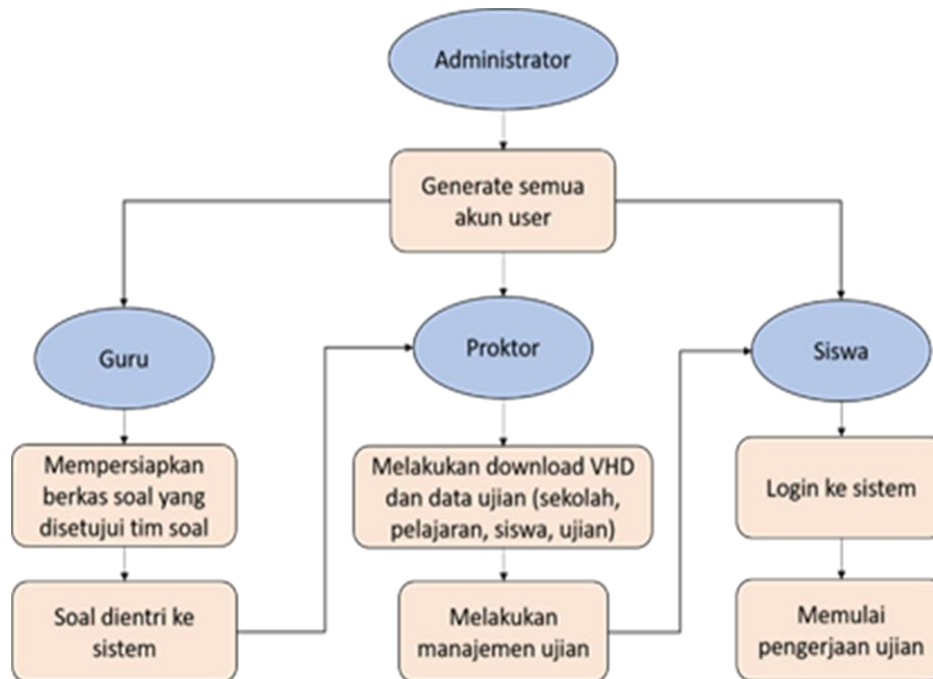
Administrator

Generate semua akun user

Guru

Proktor

Siswa

Mempersiapkan berkas soal yang disetujui tim soal

Soal dientri ke sistem

Melakukan download VHD dan data ujian (sekolah, pelajaran, siswa, ujian)

Melakukan manajemen ujian

Login ke sistem

Memulai pengerjaan ujian